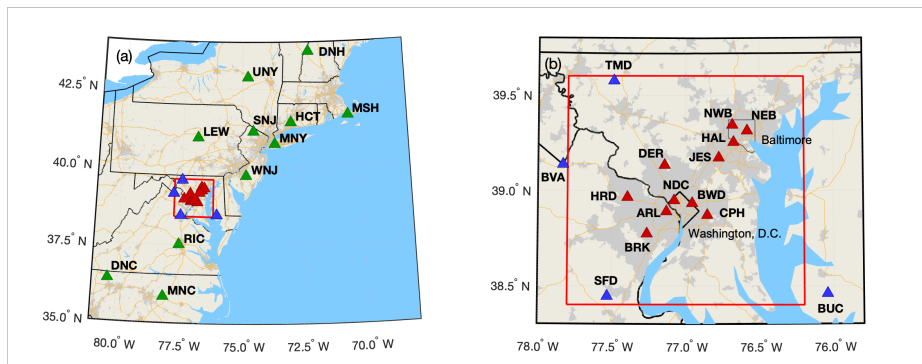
(a)

DNH
42.5° N
UNY
MSH
HCT
SNJ
LEW
MNY
40.0° N
WNJ
37.5° N
RIC
DNC
MNC
35.0° N
80.0° W
77.5° W
75.0° W
72.5° W
70.0° W

(b)
TMD
39.5° N
NWB
NEB
HAL
Baltimore
DER
JES
BVA
39.0° N
HRD
NDC
BWD
ARL
CPH
Washington, D.C.
BRK
SFD
38.5° N
BUC
78.0° W
77.5° W
77.0° W
76.5° W
76.0° W